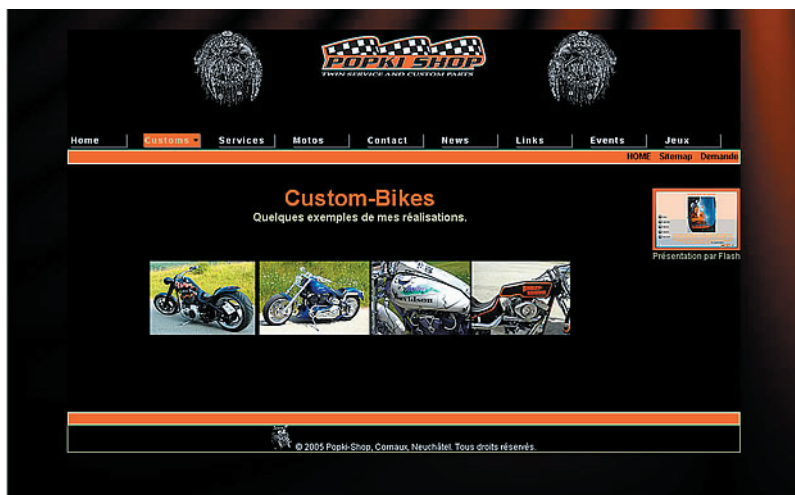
POPKI SHOP
TWIN SERVICE AND CUSTOM PARTS

Home | Customs | Services | Motos | Contact | News | Links | Events | Jeux

HOME Sitemap Demande

Custom-Bikes
Quelques exemples de mes réalisations.

Présentation par Flash

© 2005 Popki-Shop, Cornaux, Neuchâtel. Tous droits réservés.